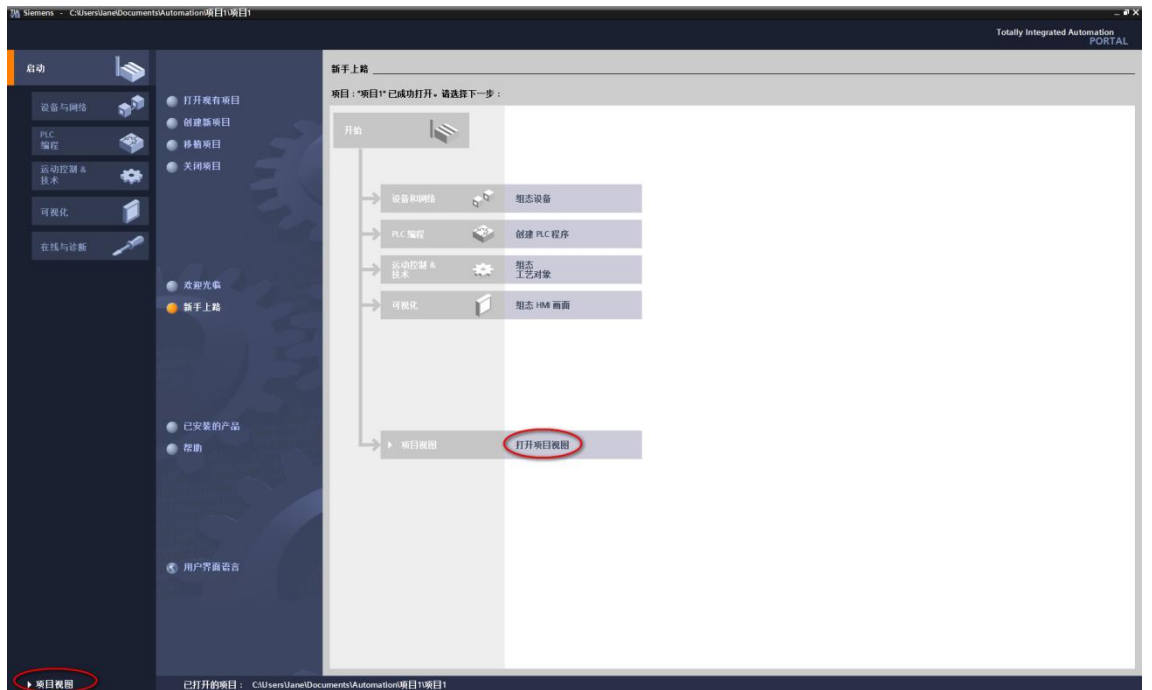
Siemens - C:\Users\Jane\Documents\Automation\项目1\项目1

Totally Integrated Automation
PORTAL

启动

设备与网络

PLC 编程

运动控制 & 技术

可视化

在线与诊断

打开现有项目

创建新项目

移植项目

关闭项目

欢迎光临

新手上路

已安装的产品

帮助

用户界面语言

新手上路

项目："项目1" 已成功打开。请选择下一步：

开始

设备和网络

组态设备

PLC 编程

创建 PLC 程序

运动控制 & 技术

组态 工艺对象

可视化

组态 HMI 画面

项目视图

打开项目视图

项目视图

已打开的项目： C:\Users\Jane\Documents\Automation\项目1\项目1